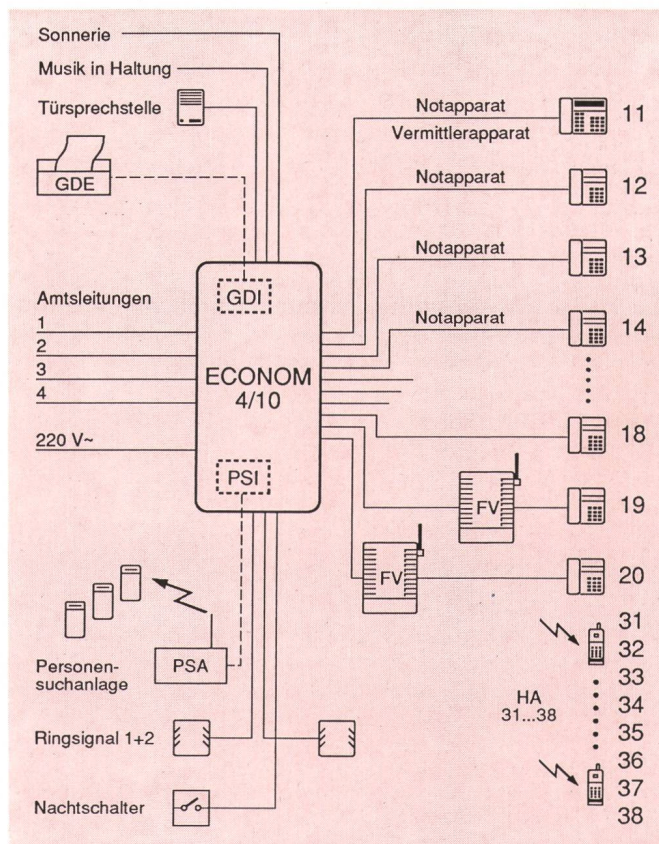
Sonnerie

Musik in Haltung

Türsprechstelle

GDE

Notapparat
Vermittlerapparat

11

Notapparat

12

Notapparat

13

Notapparat

14

GDI

Amtsleitungen
1
2
3
4

ECONOM
4/10

220 V~

18

PSI

FV

19

FV

20

31
32
33
34
35
36
37
38

HA
31...38

Personensuchanlage

PSA

Ringsignal 1+2

Nachtschalter